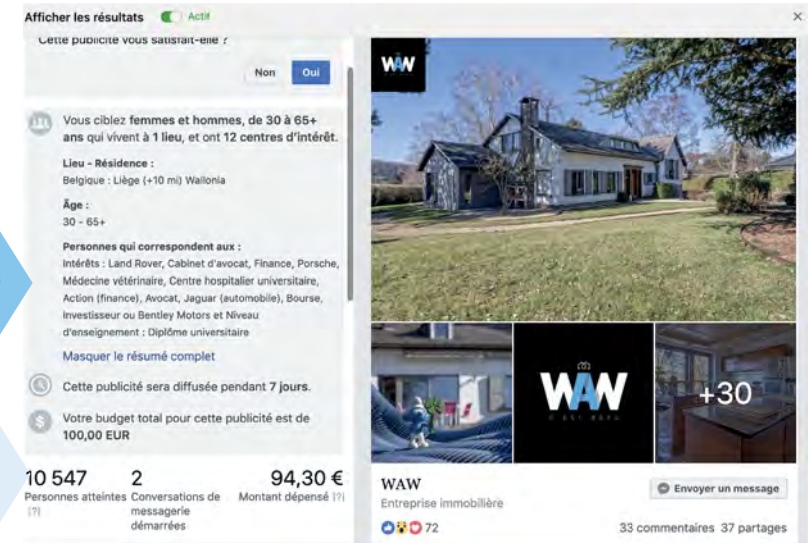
Afficher les résultats Actif

×

Cette publicité vous satisfait-elle ?

Non Oui

Vous ciblez femmes et hommes, de 30 à 65+ ans qui vivent à 1 lieu, et ont 12 centres d'intérêt.

Lieu - Résidence :
Belgique : Liège (+10 mi) Wallonia

Âge :
30 - 65+

Personnes qui correspondent aux :
Intérêts : Land Rover, Cabinet d'avocat, Finance, Porsche, Médecine vétérinaire, Centre hospitalier universitaire, Action (finance), Avocat, Jaguar (automobile), Bourse, Investisseur ou Bentley Motors et Niveau d'enseignement : Diplôme universitaire

Masquer le résumé complet

Cette publicité sera diffusée pendant 7 jours.

Votre budget total pour cette publicité est de 100,00 EUR

10 547
Personnes atteintes (?)

2
Conversations de messagerie démarrées

94,30 €
Montant dépensé (?)

WAW

WAW

+30

WAW
Entreprise immobilière

Envoyer un message

72

33 commentaires 37 partages